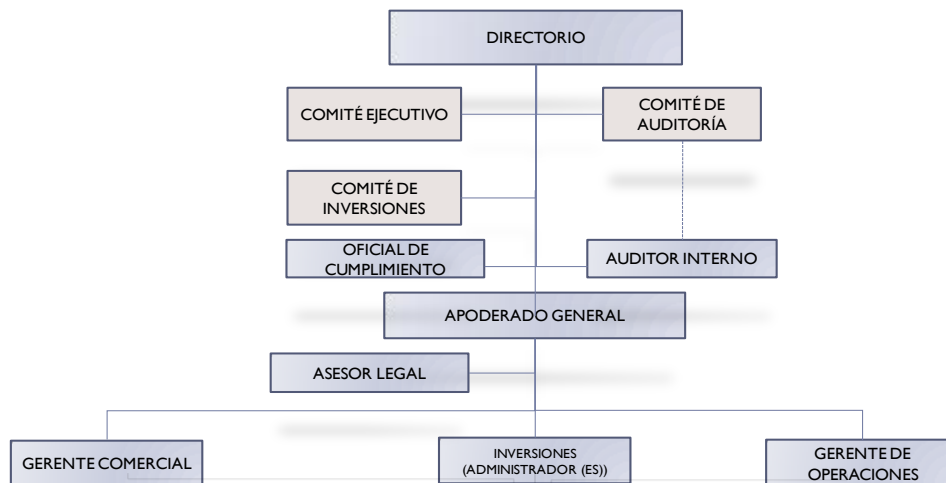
DIRECTORIO

COMITÉ EJECUTIVO

COMITÉ DE AUDITORÍA

COMITÉ DE INVERSIONES

OFICIAL DE CUMPLIMIENTO

AUDITOR INTERNO

APODERADO GENERAL

ASESOR LEGAL

GERENTE COMERCIAL

INVERSIONES (ADMINISTRADOR (ES))

GERENTE DE OPERACIONES